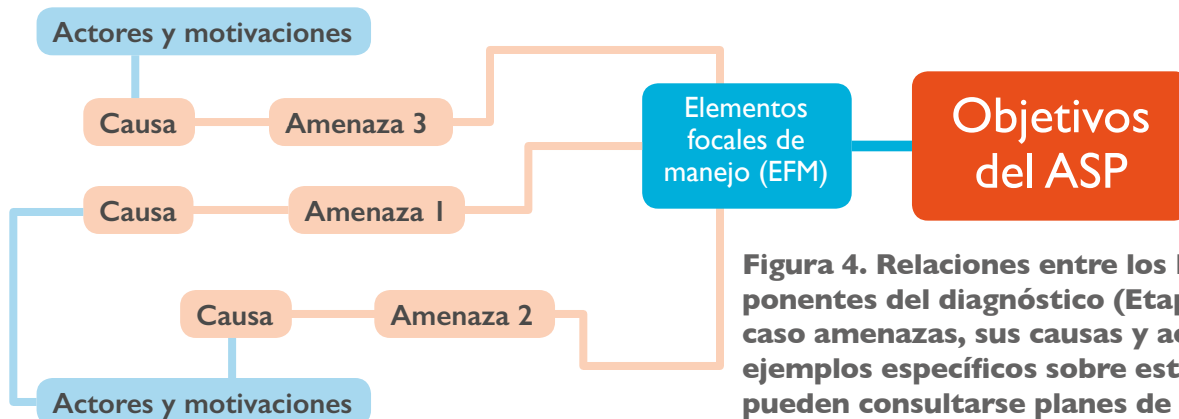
Actores y motivaciones

Causa

Amenaza 3

Elementos focales de manejo (EFM)

Objetivos del ASP

Causa

Amenaza 1

Causa

Amenaza 2

Actores y motivaciones

Figura 4. Relaciones entre los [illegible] ponentes del diagnóstico (Etap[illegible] caso amenazas, sus causas y ac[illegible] ejemplos específicos sobre est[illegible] pueden consultarse planes de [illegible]